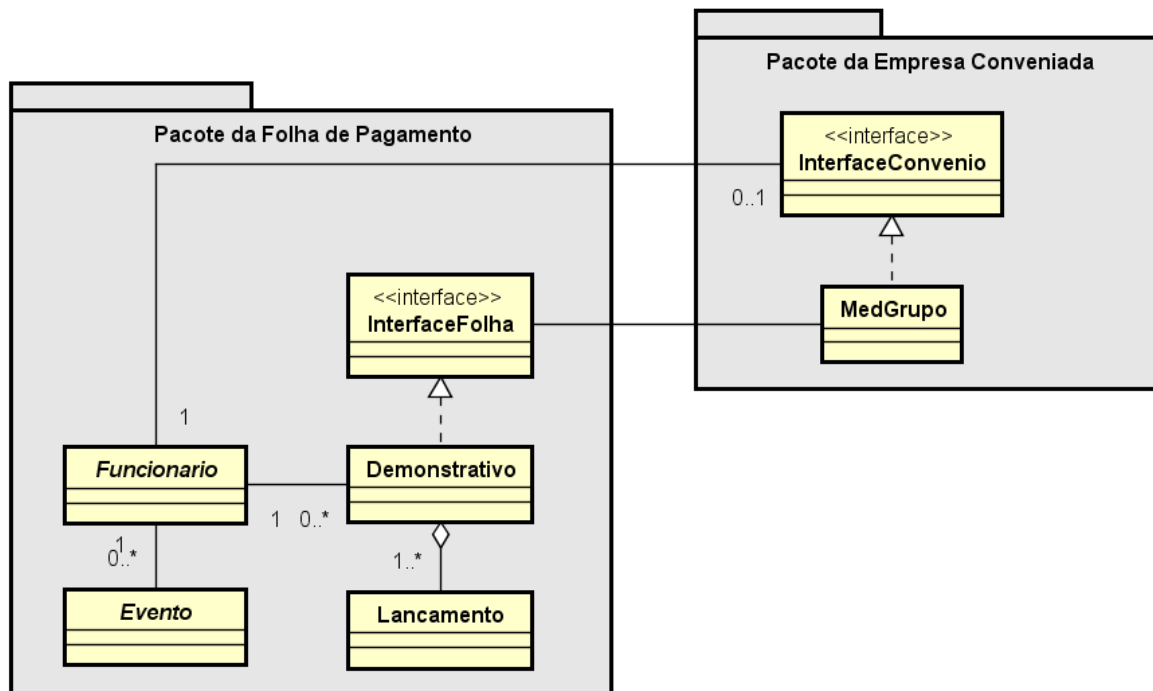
Pacote da Empresa Conveniada

<<interface>>
InterfaceConvenio

0..1

MedGrupo

Pacote da Folha de Pagamento

<<interface>>
InterfaceFolha

1

Funcionario

Demonstrativo

1 0..*

1
0..*

1..*

Evento

Lancamento